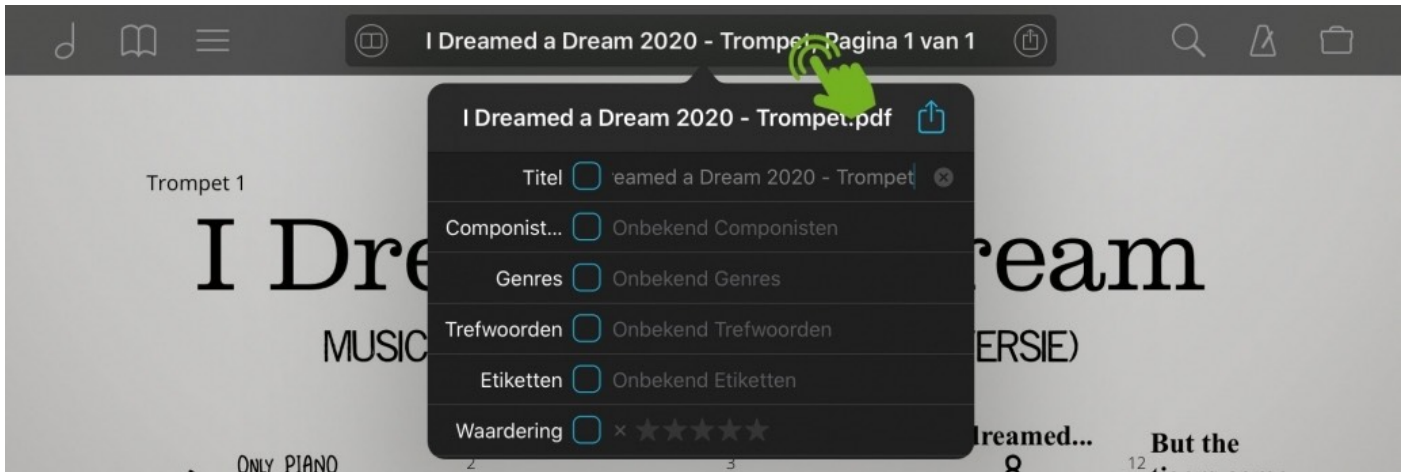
I Dreamed a Dream 2020 - Trompet, Pagina 1 van 1

I Dreamed a Dream 2020 - Trompet.pdf

Trompet 1

I Dre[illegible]ream

MUSIC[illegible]ERSIE)

| Titel | eamed a Dream 2020 - Trompet |
|---|---|
| Componist... | Onbekend Componisten |
| Genres | Onbekend Genres |
| Trefwoorden | Onbekend Trefwoorden |
| Etiketten | Onbekend Etiketten |
| Waardering | × ★★★★★ |

ONLY PIANO

2

3

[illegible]reamed...

8

12

But the

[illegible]